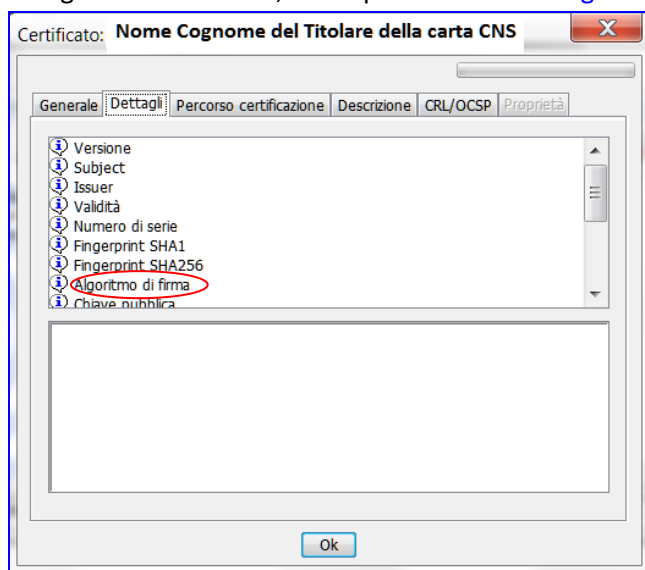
Certificato: Nome Cognome del Titolare della carta CNS

X

Generale | Dettagli | Percorso certificazione | Descrizione | CRL/OCSP | Proprietà

Versione
Subject
Issuer
Validità
Numero di serie
Fingerprint SHA1
Fingerprint SHA256
Algoritmo di firma
Chiave pubblica

Ok